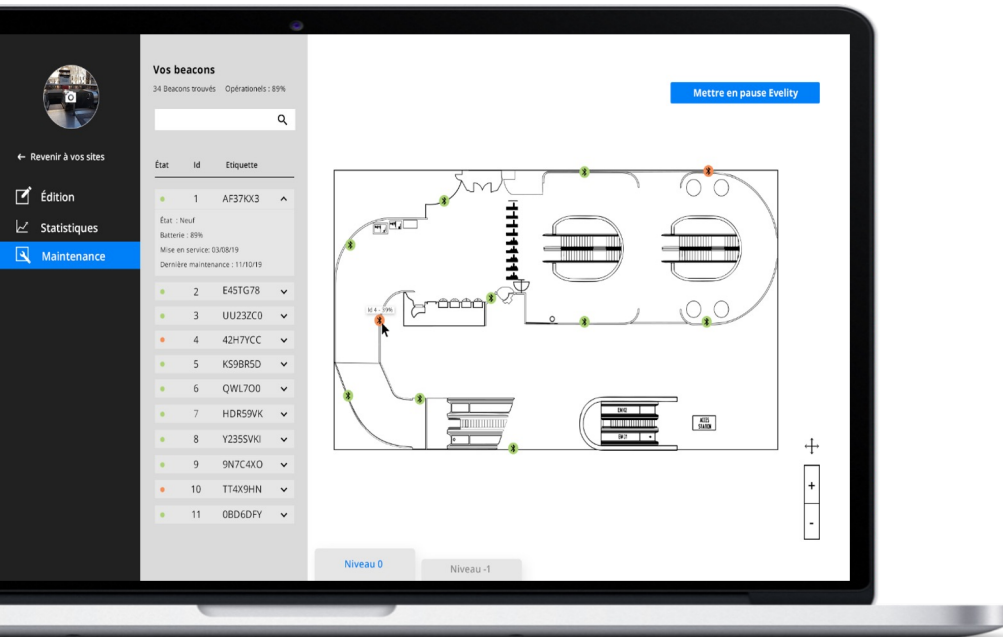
← Revenir à vos sites

Édition

Statistiques

Maintenance

Vos beacons

34 Beacons trouvés Opérationels : 89%

| État | Id | Etiquette |
|---|---|---|
| | 1 | AF37KX3 |

État : Neuf
Batterie : 89%
Mise en service: 03/08/19
Dernière maintenance : 11/10/19

| État | Id | Etiquette |
|---|---|---|
| | 2 | E45TG78 |
| | 3 | UU23ZC0 |
| | 4 | 42H7YCC |
| | 5 | KS9BR5D |
| | 6 | QWL7O0 |
| | 7 | HDR59VK |
| | 8 | Y235SVKI |
| | 9 | 9N7C4XO |
| | 10 | TT4X9HN |
| | 11 | 0BD6DFY |

Mettre en pause Evelity

Id 4 - 39%

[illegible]

+

-

Niveau 0

Niveau -1